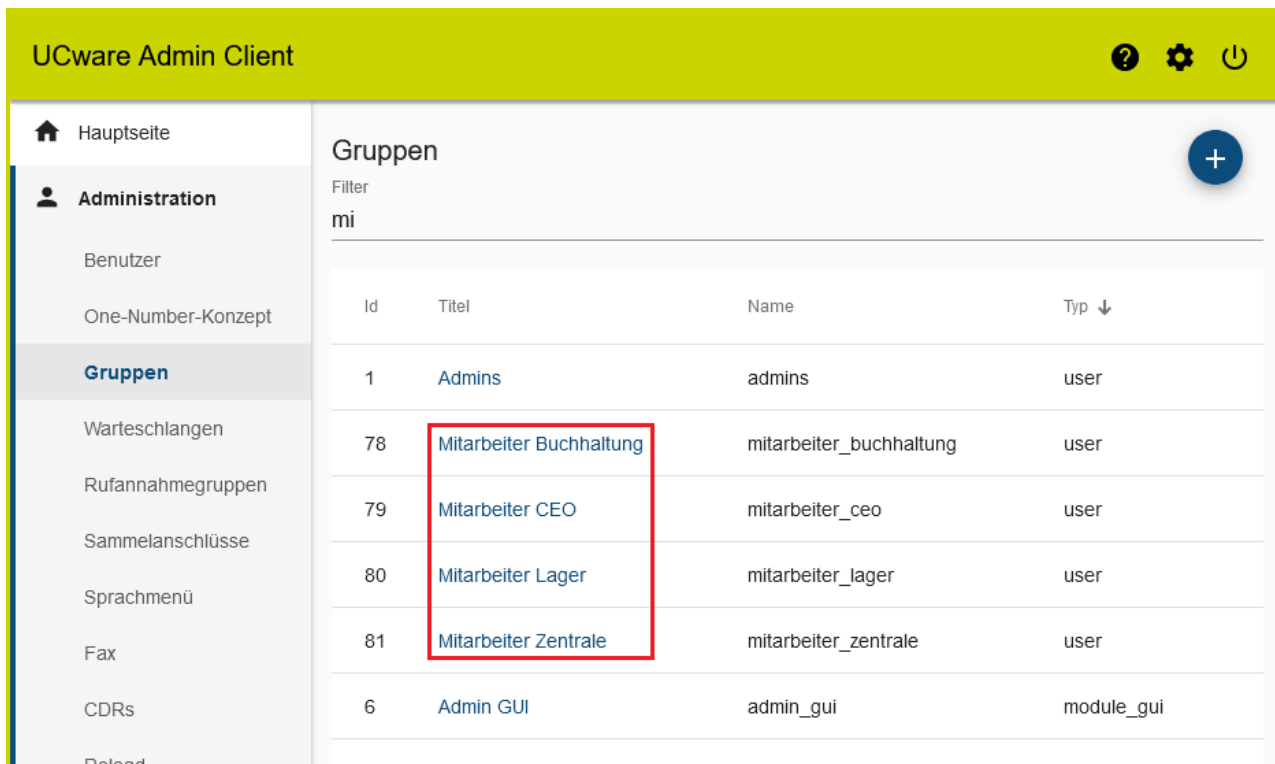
UCware Admin Client

Hauptseite

Administration

Benutzer

One-Number-Konzept

Gruppen

Warteschlangen

Rufannahmegruppen

Sammelanschlüsse

Sprachmenü

Fax

CDRs

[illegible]

Gruppen

+

Filter

mi

| Id | Titel | Name | Typ ↓ |
|---|---|---|---|
| 1 | Admins | admins | user |
| 78 | Mitarbeiter Buchhaltung | mitarbeiter_buchhaltung | user |
| 79 | Mitarbeiter CEO | mitarbeiter_ceo | user |
| 80 | Mitarbeiter Lager | mitarbeiter_lager | user |
| 81 | Mitarbeiter Zentrale | mitarbeiter_zentrale | user |
| 6 | Admin GUI | admin_gui | module_gui |